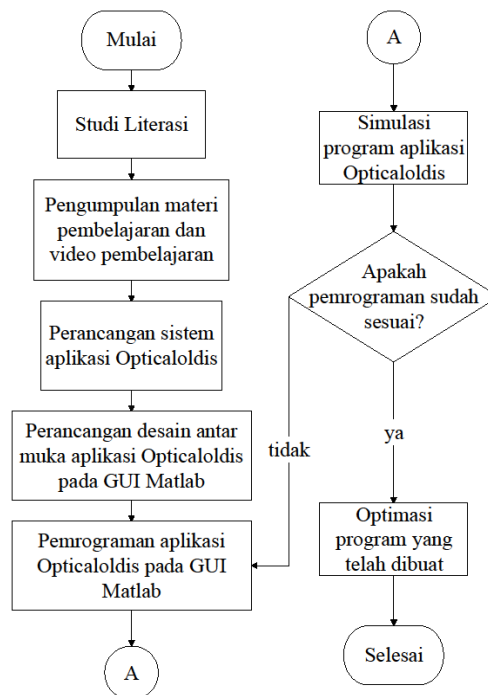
Mulai

Studi Literasi

Pengumpulan materi pembelajaran dan video pembelajaran

Perancangan sistem aplikasi Opticaloldis

Perancangan desain antar muka aplikasi Opticaloldis pada GUI Matlab

Pemrograman aplikasi Opticaloldis pada GUI Matlab

A

A

Simulasi program aplikasi Opticaloldis

Apakah pemrograman sudah sesuai?

tidak

ya

Optimasi program yang telah dibuat

Selesai